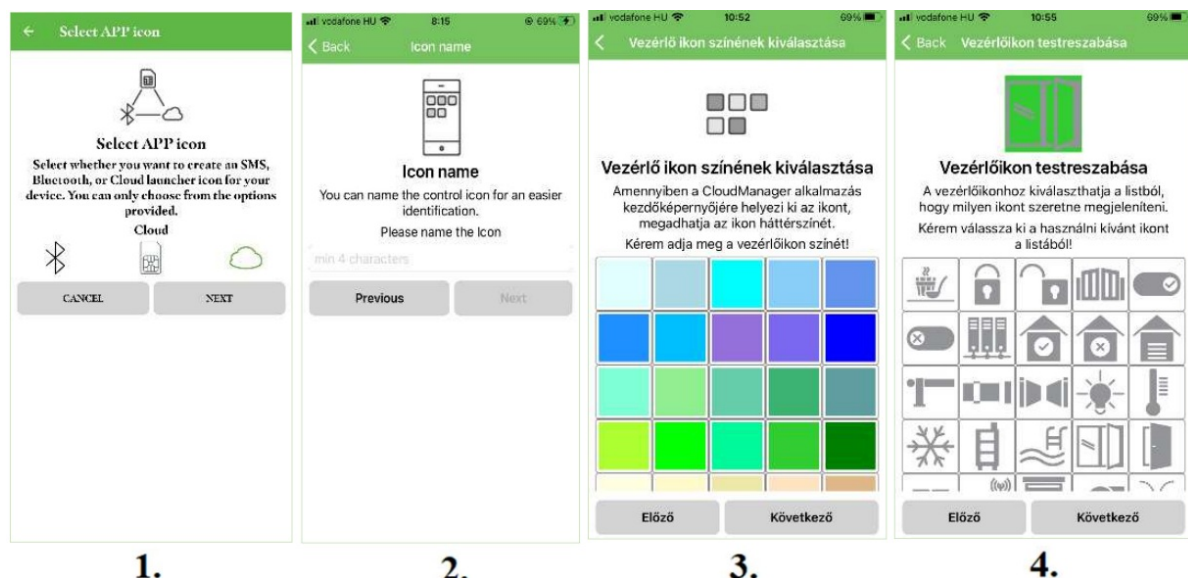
← Select APP icon

Select APP icon

Select whether you want to create an SMS, Bluetooth, or Cloud launcher icon for your device. You can only choose from the options provided.

Cloud

CANCEL NEXT

1.

vodafone HU 8:15 69%

< Back Icon name

Icon name

You can name the control icon for an easier identification.

Please name the Icon

min 4 characters

Previous Next

2.

vodafone HU 10:52 69%

< Vezérlő ikon színének kiválasztása

Vezérlő ikon színének kiválasztása

Amennyiben a CloudManager alkalmazás kezdőképernyőjére helyezi ki az ikont, megadhatja az ikon háttérszínét.

Kérem adja meg a vezérlőikon színét!

Előző Következő

3.

vodafone HU 10:55 69%

< Back Vezérlőikon testreszabása

Vezérlőikon testreszabása

A vezérlőikonhoz kiválaszthatja a listból, hogy milyen ikont szeretne megjeleníteni.

Kérem válassza ki a használni kívánt ikont a listából!

Előző Következő

4.